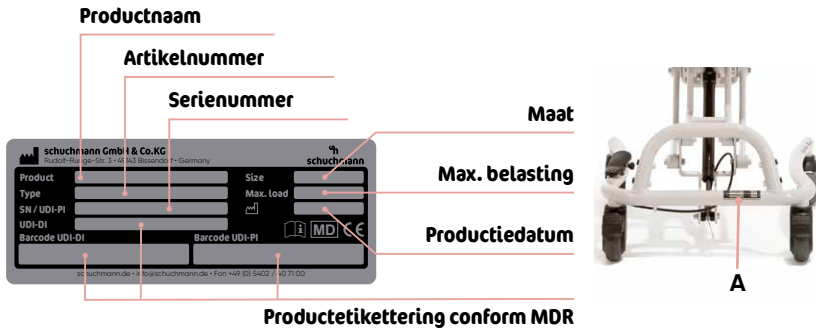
Productnaam

Artikelnummer

Serienummer

Maat

Max. belasting

Productiedatum

schuchmann GmbH & Co.KG
Rudolf-Runge-Str. 3 • 49143 Bissendorf • Germany

schuchmann

Product
Type
SN / UDI-PI
UDI-DI
Barcode UDI-DI
Barcode UDI-PI

Size
Max. load

MD CE

schuchmann.de • info@schuchmann.de • Fon +49 (0) 5402 / 60 71 00

Productetikettering conform MDR

A